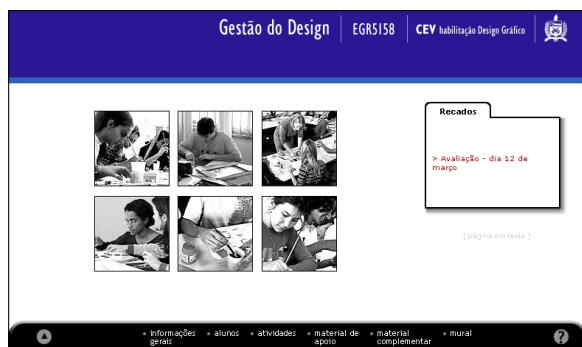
Gestão do Design | EGR5158 | CEV habilitação Design Gráfico

Recados

> Avaliação - dia 12 de março

[ página em teste ]

informações gerais
alunos
atividades
material de apoio
material complementar
mural

?